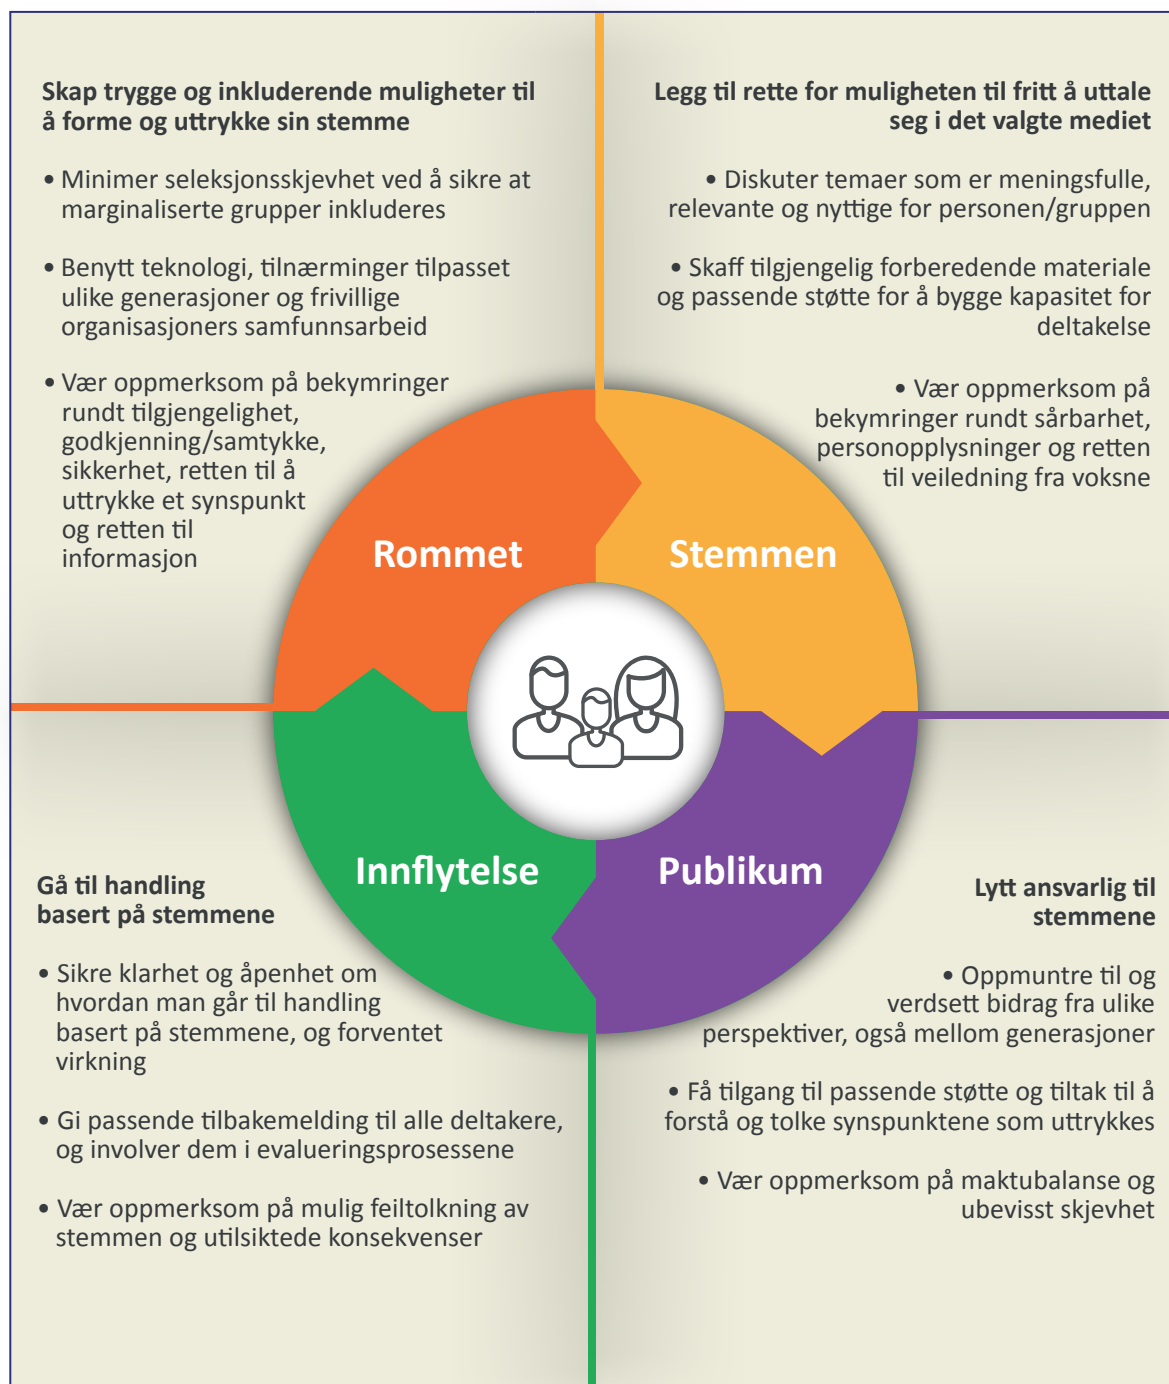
**Skap trygge og inkluderende muligheter til å forme og uttrykke sin stemme**

• Minimer seleksjonsskjevhet ved å sikre at marginaliserte grupper inkluderes

• Benytt teknologi, tilnærminger tilpasset ulike generasjoner og frivillige organisasjoners samfunnsarbeid

• Vær oppmerksom på bekymringer rundt tilgjengelighet, godkjenning/samtykke, sikkerhet, retten til å uttrykke et synspunkt og retten til informasjon

**Legg til rette for muligheten til fritt å uttale seg i det valgte mediet**

• Diskuter temaer som er meningsfulle, relevante og nyttige for personen/gruppen

• Skaff tilgjengelig forberedende materiale og passende støtte for å bygge kapasitet for deltakelse

• Vær oppmerksom på bekymringer rundt sårbarhet, personopplysninger og retten til veiledning fra voksne

Rommet

Stemmen

Innflytelse

Publikum

**Gå til handling basert på stemmene**

• Sikre klarhet og åpenhet om hvordan man går til handling basert på stemmene, og forventet virkning

• Gi passende tilbakemelding til alle deltakere, og involver dem i evalueringsprosessene

• Vær oppmerksom på mulig feiltolkning av stemmen og utilsiktede konsekvenser

**Lytt ansvarlig til stemmene**

• Oppmuntre til og verdsett bidrag fra ulike perspektiver, også mellom generasjoner

• Få tilgang til passende støtte og tiltak til å forstå og tolke synspunktene som uttrykkes

• Vær oppmerksom på maktubalanse og ubevisst skjevhet